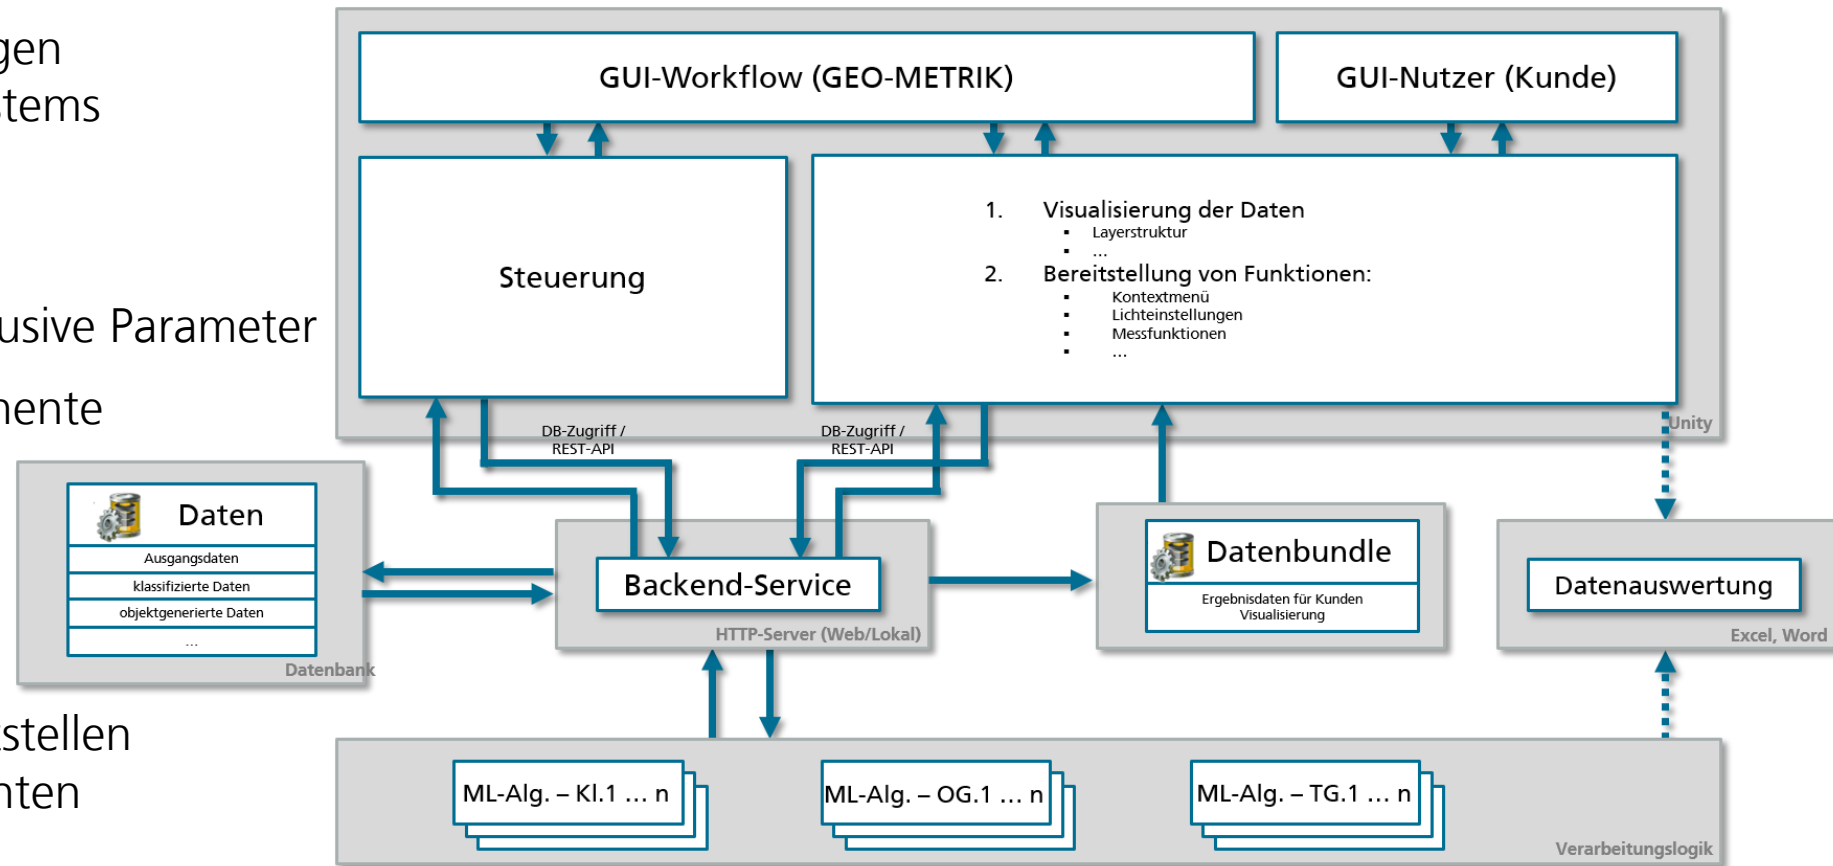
gen
tems

usive Parameter

nente

stellen
nten

GUI-Workflow (GEO-METRIK)

GUI-Nutzer (Kunde)

Steuerung

1. Visualisierung der Daten
- Layerstruktur
- ...

2. Bereitstellung von Funktionen:
- Kontextmenü
- Lichteinstellungen
- Messfunktionen
- ...

Unity

DB-Zugriff / REST-API

DB-Zugriff / REST-API

Daten

Ausgangsdaten
klassifizierte Daten
objektgenerierte Daten
...

Datenbank

Backend-Service

HTTP-Server (Web/Lokal)

Datenbundle

Ergebnisdaten für Kunden Visualisierung

Datenauswertung

Excel, Word

ML-Alg. – Kl.1 ... n

ML-Alg. – OG.1 ... n

ML-Alg. – TG.1 ... n

Verarbeitungslogik